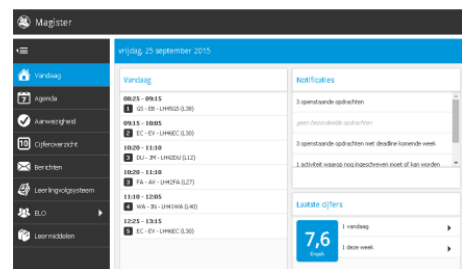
Magister

vrijdag, 25 september 2015

Vandaag
Agenda
Aanwezigheid
Cijferoverzicht
Berichten
Leerlingvolgsysteem
ELO
Leermiddelen

Vandaag

08:25 - 09:15
1 GS - EB - LH4SG3 (L38)

09:15 - 10:05
2 EC - EV - LH4EC (L30)

10:20 - 11:10
3 DU - JM - LH4DU (L12)

10:20 - 11:10
3 FA - AV - LH2FA (L27)

11:10 - 12:05
4 WA - IN - LH4WA (L40)

12:25 - 13:15
5 EC - EV - LH4EC (L30)

Notificaties

3 openstaande opdrachten

geen beoordeelde opdrachten

3 openstaande opdrachten met deadline komende week

1 activiteit waarop nog ingeschreven moet of kan worden

Laatste cijfers

7,6
Engels

1 vandaag

1 deze week